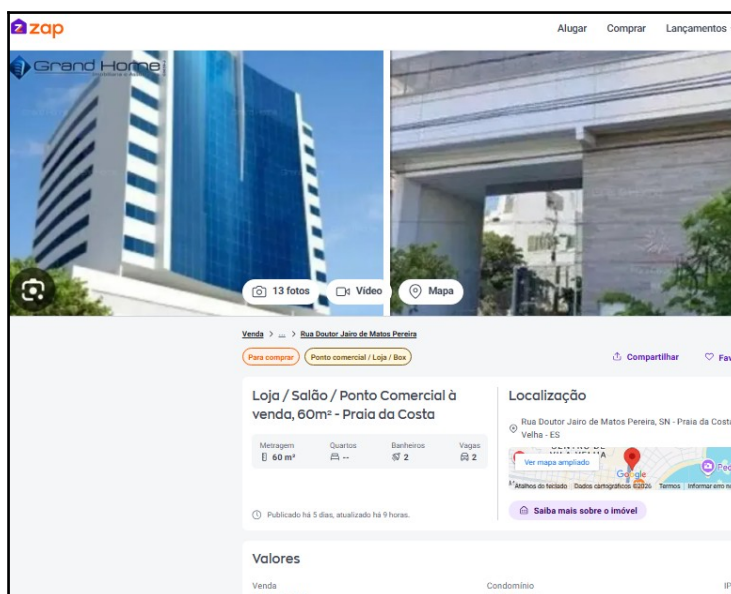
zap

Alugar Comprar Lançamentos

Grand Home

13 fotos Vídeo Mapa

Venda > ... > Rua Doutor Jairo de Matos Pereira

Para comprar Ponto comercial / Loja / Box

Compartilhar Fav

Loja / Salão / Ponto Comercial à venda, 60m² - Praia da Costa

Metragem 60 m²
Quartos --
Banheiros 2
Vagas 2

Publicado há 5 dias, atualizado há 9 horas.

Localização

Rua Doutor Jairo de Matos Pereira, SN - Praia da Costa Velha - ES

Ver mapa ampliado

Google

Atalhos do teclado Dados cartográficos ©2026 Termos Informar erro n

Saiba mais sobre o imóvel

Valores

Venda

Condomínio

IP